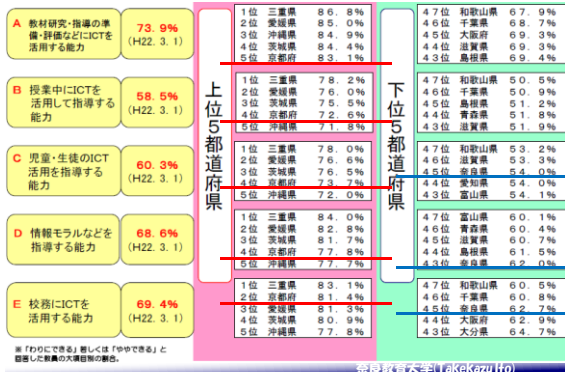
A 教材研究・指導の準備・評価などにICTを活用する能力 73.9% (H22.3.1)

B 授業中にICTを活用して指導する能力 58.5% (H22.3.1)

C 児童・生徒のICT活用を指導する能力 60.3% (H22.3.1)

D 情報モラルなどを指導する能力 68.6% (H22.3.1)

E 校務にICTを活用する能力 69.4% (H22.3.1)

「わりにできる」若しくは「ややできる」と回答した教員の大項目別の割合。

上位5都道府県

| | | |
|---|---|---|
| 1位 | 三重県 | 85.0% |
| 2位 | 愛媛県 | 85.0% |
| 3位 | 沖縄県 | 84.9% |
| 4位 | 茨城県 | 84.4% |
| 5位 | 京都府 | 83.1% |

| | | |
|---|---|---|
| 1位 | 三重県 | 78.2% |
| 2位 | 愛媛県 | 76.0% |
| 3位 | 茨城県 | 75.5% |
| 4位 | 京都府 | 72.6% |
| 5位 | 沖縄県 | 71.8% |

| | | |
|---|---|---|
| 1位 | 三重県 | 78.0% |
| 2位 | 愛媛県 | 76.6% |
| 3位 | 茨城県 | 76.5% |
| 4位 | 京都府 | 73.7% |
| 5位 | 沖縄県 | 72.0% |

| | | |
|---|---|---|
| 1位 | 三重県 | 84.0% |
| 2位 | 愛媛県 | 82.8% |
| 3位 | 茨城県 | 81.7% |
| 4位 | 京都府 | 77.8% |
| 5位 | 沖縄県 | 77.7% |

| | | |
|---|---|---|
| 1位 | 三重県 | 83.1% |
| 2位 | 京都府 | 81.4% |
| 3位 | 愛媛県 | 81.3% |
| 4位 | 茨城県 | 80.9% |
| 5位 | 沖縄県 | 77.8% |

下位5都道府県

| | | |
|---|---|---|
| 47位 | 和歌山県 | 67.9% |
| 46位 | 千葉県 | 67.7% |
| 45位 | 大阪府 | 69.3% |
| 44位 | 滋賀県 | 69.3% |
| 43位 | 島根県 | 69.4% |

| | | |
|---|---|---|
| 47位 | 和歌山県 | 50.5% |
| 46位 | 千葉県 | 50.9% |
| 45位 | 島根県 | 51.2% |
| 44位 | 青森県 | 51.8% |
| 43位 | 滋賀県 | 51.9% |

| | | |
|---|---|---|
| 47位 | 和歌山県 | 53.2% |
| 46位 | 滋賀県 | 53.3% |
| 45位 | 奈良県 | 54.0% |
| 44位 | 愛知県 | 54.0% |
| 43位 | 広島県 | 54.1% |

| | | |
|---|---|---|
| 47位 | 富山県 | 60.1% |
| 46位 | 青森県 | 60.4% |
| 45位 | 滋賀県 | 60.7% |
| 44位 | 島根県 | 61.5% |
| 43位 | 奈良県 | 62.0% |

| | | |
|---|---|---|
| 47位 | 和歌山県 | 60.5% |
| 46位 | 千葉県 | 60.8% |
| 45位 | 奈良県 | 62.7% |
| 44位 | 大阪府 | 62.9% |
| 43位 | 大分県 | 64.7% |

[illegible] (TakeKazu ito)